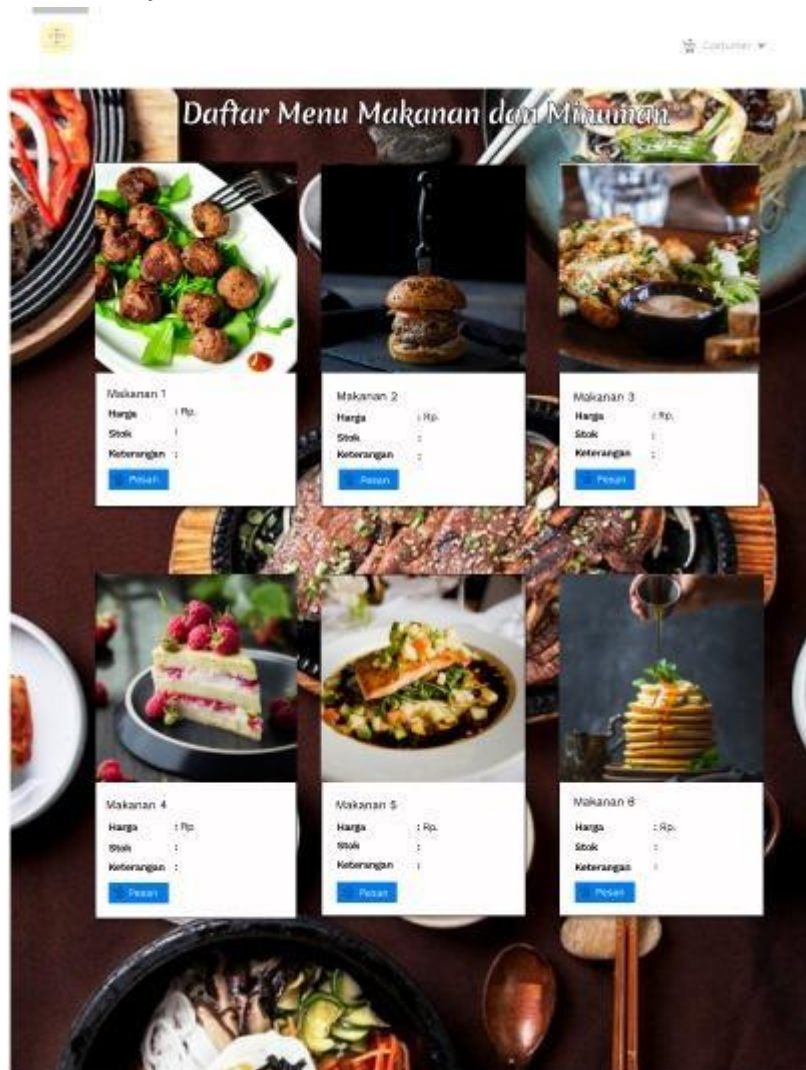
Customer ▾

Daftar Menu Makanan dan Minuman

Makanan 1
Harga : Rp.
Stok :
Keterangan :
Pesan

Makanan 2
Harga : Rp.
Stok :
Keterangan :
Pesan

Makanan 3
Harga : Rp.
Stok :
Keterangan :
Pesan

Makanan 4
Harga : Rp.
Stok :
Keterangan :
Pesan

Makanan 5
Harga : Rp.
Stok :
Keterangan :
Pesan

Makanan 6
Harga : Rp.
Stok :
Keterangan :
Pesan